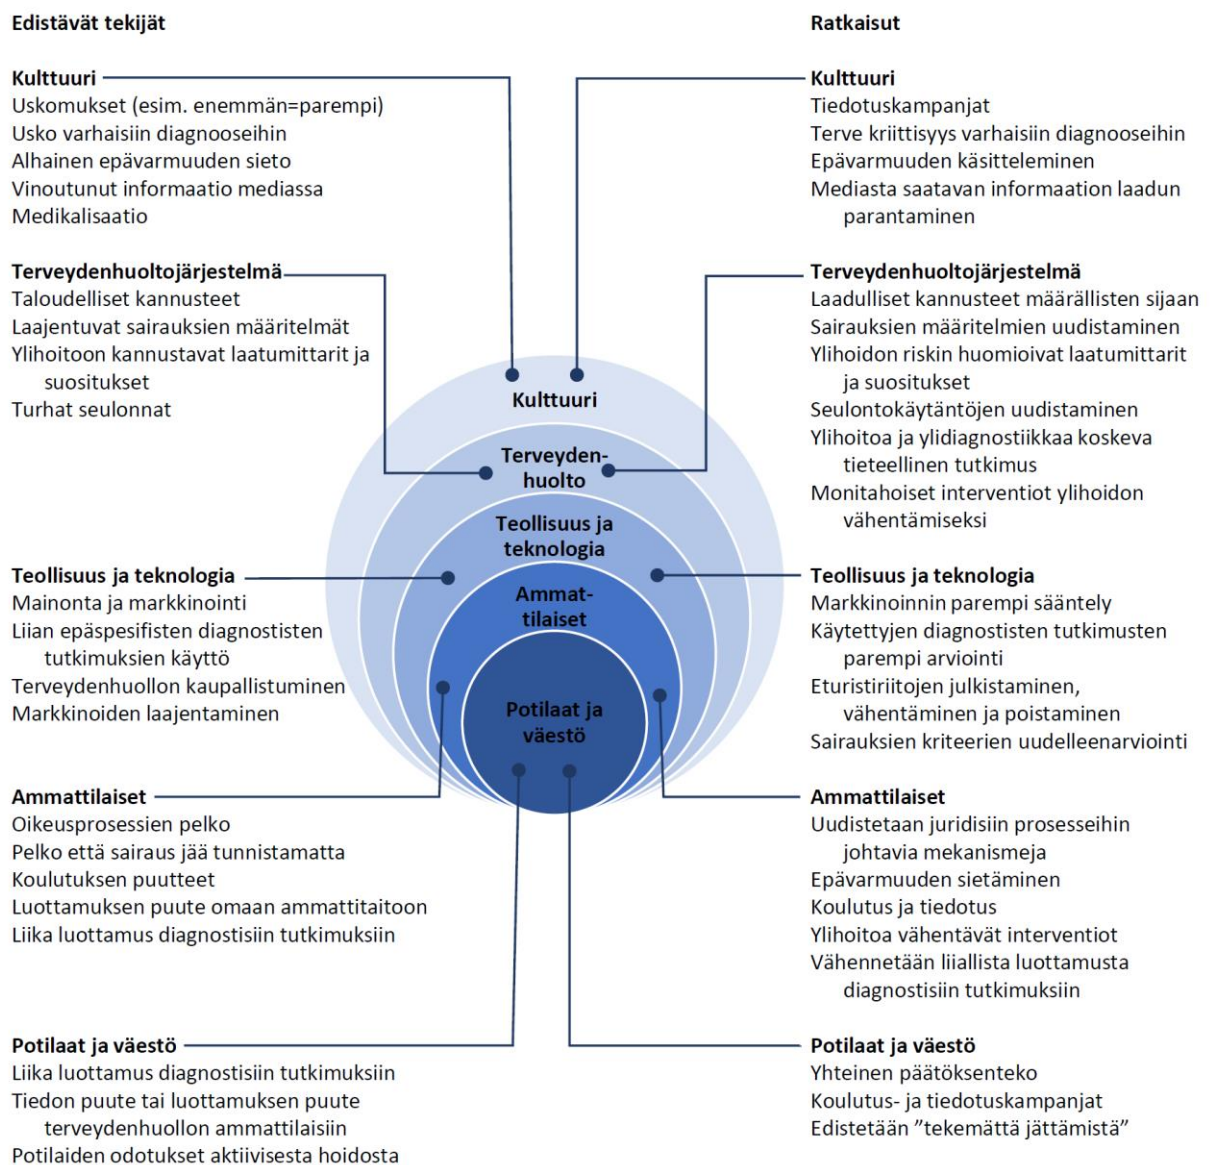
Edistävät tekijät

Kulttuuri
Uskomukset (esim. enemmän=parempi)
Usko varhaisiin diagnooseihin
Alhainen epävarmuuden sieto
Vinoutunut informaatio mediassa
Medikalisaatio

Terveydenhuoltojärjestelmä
Taloudelliset kannusteet
Laajentuvat sairauksien määritelmät
Ylihoitoon kannustavat laatumittarit ja suositukset
Turhat seulonnat

Teollisuus ja teknologia
Mainonta ja markkinointi
Liian epäspesifisten diagnostisten tutkimuksien käyttö
Terveydenhuollon kaupallistuminen
Markkinoiden laajentaminen

Ammattilaiset
Oikeusprosessien pelko
Pelko että sairaus jää tunnistamatta
Koulutuksen puutteet
Luottamuksen puute omaan ammattitaitoon
Liika luottamus diagnostisiin tutkimuksiin

Potilaat ja väestö
Liika luottamus diagnostisiin tutkimuksiin
Tiedon puute tai luottamuksen puute terveydenhuollon ammattilaisiin
Potilaiden odotukset aktiivisesta hoidosta

Kulttuuri
Terveyden-huolto
Teollisuus ja teknologia
Ammat-tilaiset
Potilaat ja väestö

Ratkaisut

Kulttuuri
Tiedotuskampanjat
Terve kriittisyys varhaisiin diagnooseihin
Epävarmuuden käsitteleminen
Mediasta saatavan informaation laadun parantaminen

Terveydenhuoltojärjestelmä
Laadulliset kannusteet määrällisten sijaan
Sairauksien määritelmien uudistaminen
Ylihoidon riskin huomioivat laatumittarit ja suositukset
Seulontokäytäntöjen uudistaminen
Ylihoitoa ja ylidiagnostiikkaa koskeva tieteellinen tutkimus
Monitahoiset interventiot ylihoidon vähentämiseksi

Teollisuus ja teknologia
Markkinoinnin parempi sääntely
Käytettyjen diagnostisten tutkimusten parempi arviointi
Eturistiriitojen julkistaminen, vähentäminen ja poistaminen
Sairauksien kriteerien uudelleenarviointi

Ammattilaiset
Uudistetaan juridisiin prosesseihin johtavia mekanismeja
Epävarmuuden sietäminen
Koulutus ja tiedotus
Ylihoitoa vähentävät interventiot
Vähennetään liiallista luottamusta diagnostisiin tutkimuksiin

Potilaat ja väestö
Yhteinen päätöksenteko
Koulutus- ja tiedotuskampanjat
Edistetään ”tekemättä jättämistä”